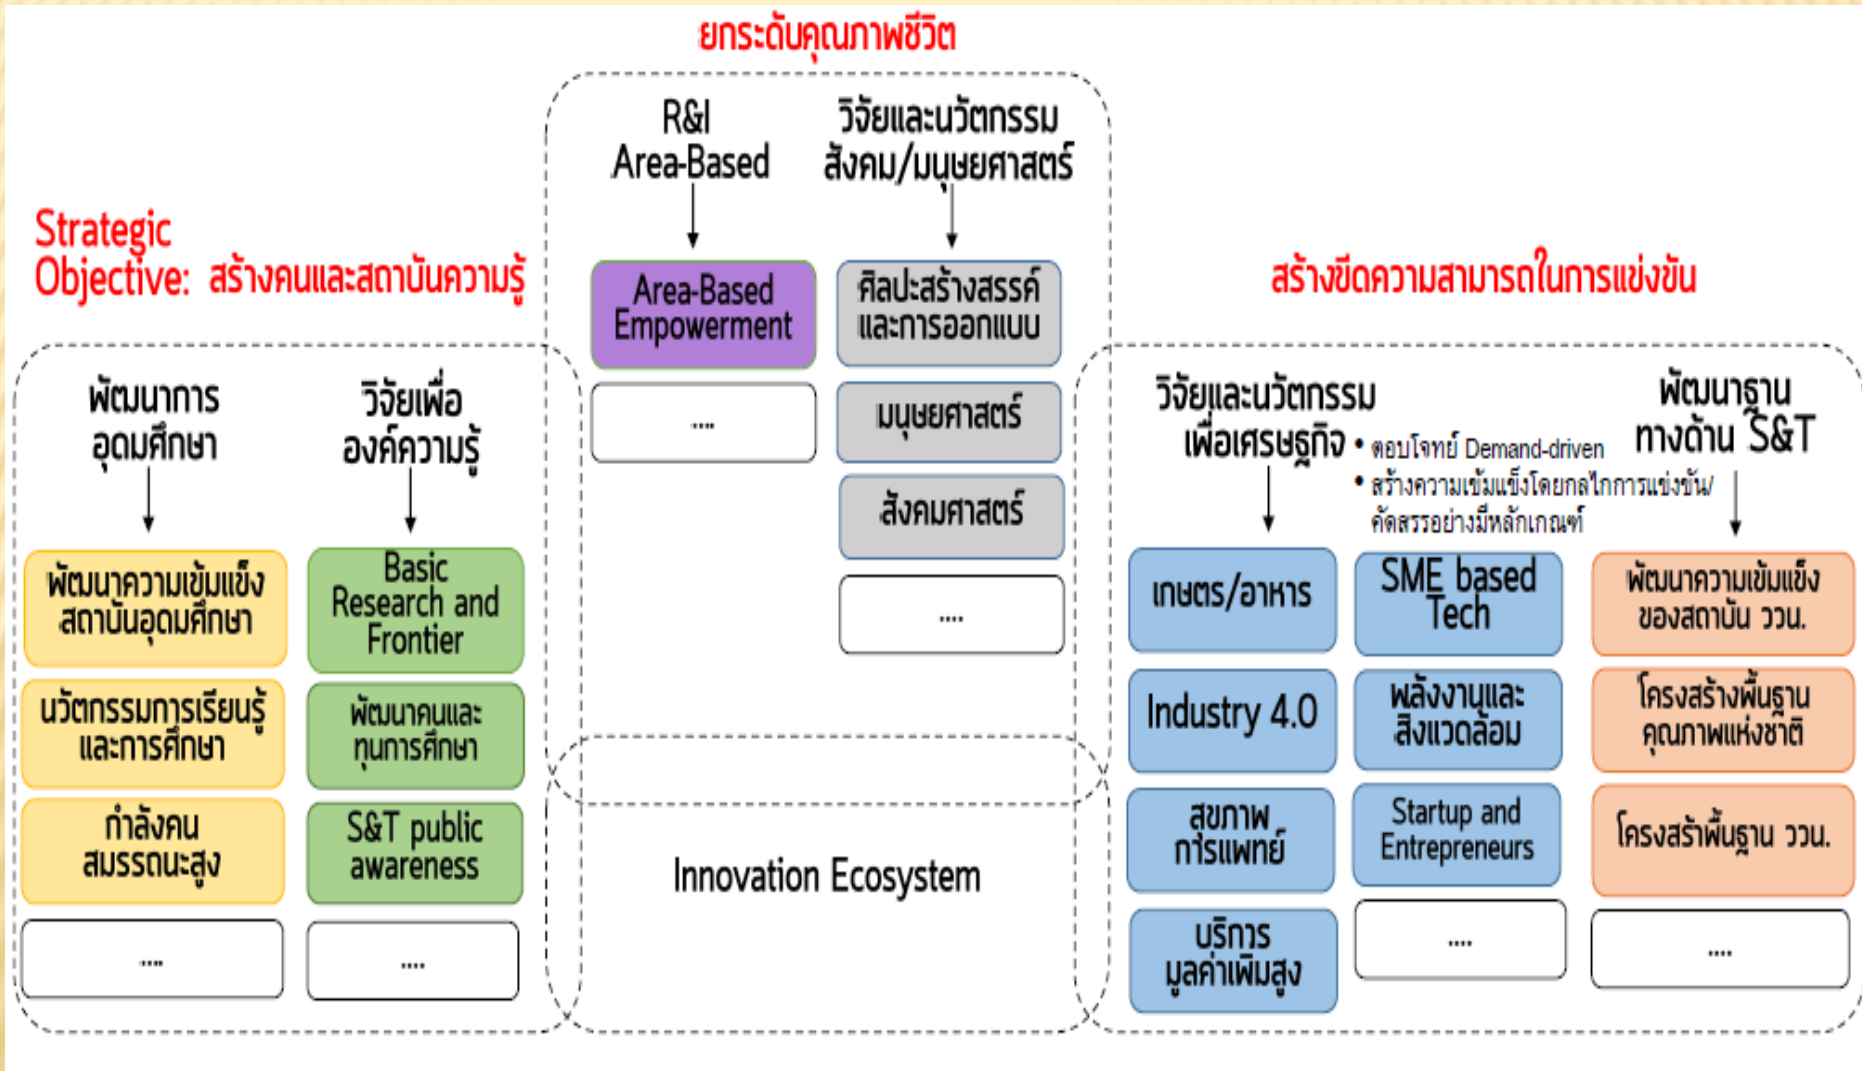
ยกระดับคุณภาพชีวิต

Strategic Objective: สร้างคนและสถาบันความรู้

R&I Area-Based

วิจัยและนวัตกรรม สังคม/มนุษยศาสตร์

Area-Based Empowerment

....

ศิลปะสร้างสรรค์ และการออกแบบ

มนุษยศาสตร์

สังคมศาสตร์

....

สร้างขีดความสามารถในการแข่งขัน

พัฒนาการ อุดมศึกษา

พัฒนาความเข้มแข็ง สถาบันอุดมศึกษา

นวัตกรรมการเรียนรู้ และการศึกษา

กำลังคน สมรรถนะสูง

....

วิจัยเพื่อ องค์ความรู้

Basic Research and Frontier

พัฒนาคนและ ทุนการศึกษา

S&T public awareness

....

Innovation Ecosystem

วิจัยและนวัตกรรม เพื่อเศรษฐกิจ

• ตอบโจทย์ Demand-driven
• สร้างความเข้มแข็งโดยกลไกการแข่งขัน/ คัดสรรอย่างมีหลักเกณฑ์

พัฒนาฐาน ทางด้าน S&T

เกษตร/อาหาร

Industry 4.0

สุขภาพ การแพทย์

บริการ มูลค่าเพิ่มสูง

SME based Tech

พลังงานและ สิ่งแวดล้อม

Startup and Entrepreneurs

....

พัฒนาความเข้มแข็ง ของสถาบัน วว.

โครงสร้างพื้นฐาน คุณภาพแห่งชาติ

โครงสร้พื้นฐาน วว.

....